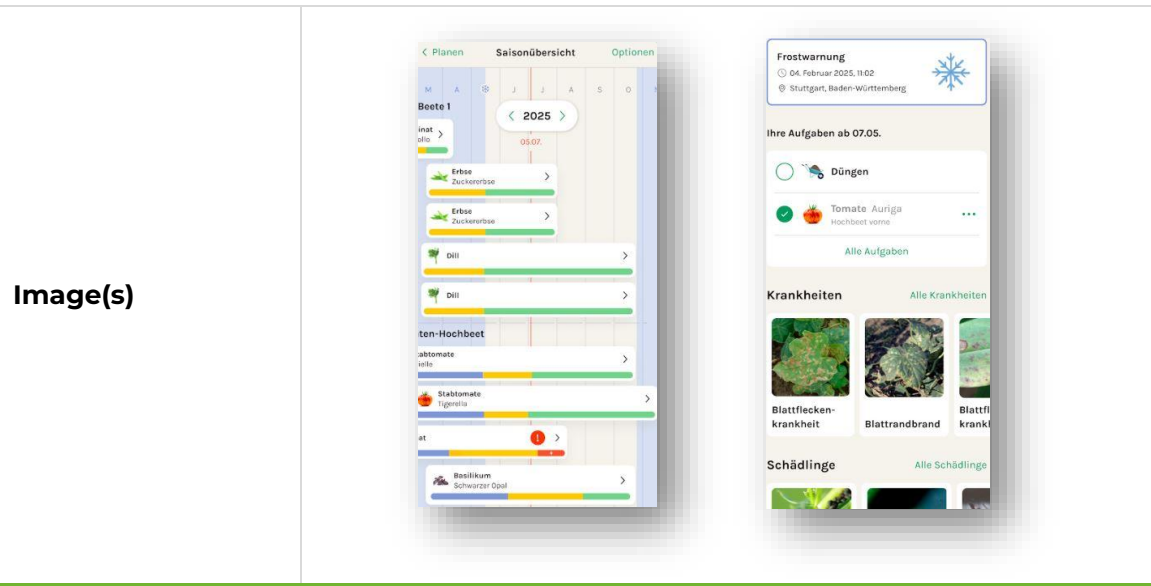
Image(s)

< Planen Saisonübersicht Optionen

M A J J A S O

Beete 1

< 2025 >

05.07.

inat
ollo

Erbse
Zuckererbse

Erbse
Zuckererbse

Dill

Dill

ten-Hochbeet

abtomate
ielle

Stabtomate
Tigerella

at

Basilikum
Schwarzer Opal

Frostwarnung
04. Februar 2025, 11:02
Stuttgart, Baden-Württemberg

Ihre Aufgaben ab 07.05.

Düngen

Tomate Auriga
Hochbeet vorne

Alle Aufgaben

Krankheiten Alle Krankheiten

Blattflecken-krankheit

Blattrandbrand

Blattfl
krankl

Schädlinge Alle Schädlinge